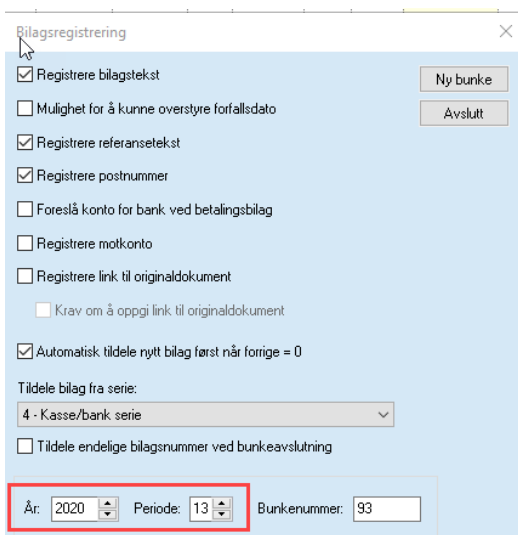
Bilagsregistrering

Registrere bilagstekst

Mulighet for å kunne overstyre forfallsdato

Registrere referansetekst

Registrere postnummer

Foreslå konto for bank ved betalingsbilag

Registrere motkonto

Registrere link til originaldokument

Krav om å oppgi link til originaldokument

Automatisk tildele nytt bilag først når forrige = 0

Tildele bilag fra serie:

4 - Kasse/bank serie

Tildele endelige bilagsnummer ved bunkeavslutning

Ny bunke

Avslutt

År: 2020 Periode: 13 Bunkenummer: 93